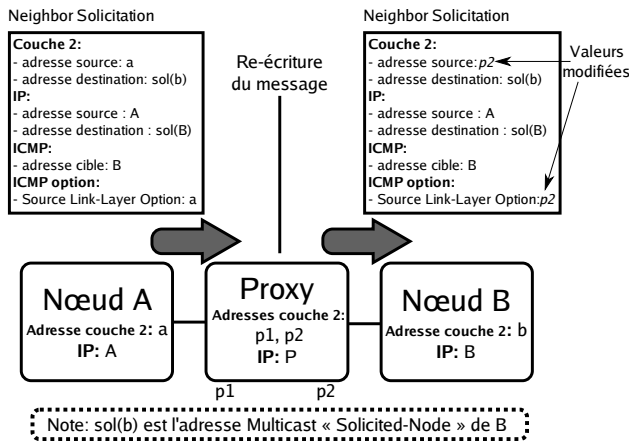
Neighbor Solicitation

**Couche 2:**
- adresse source: a
- adresse destination: sol(b)
**IP:**
- adresse source : A
- adresse destination : sol(B)
**ICMP:**
- adresse cible: B
**ICMP option:**
- Source Link-Layer Option: a

Re-écriture du message

Neighbor Solicitation

**Couche 2:**
- adresse source: *p2*
- adresse destination: sol(b)
**IP:**
- adresse source : A
- adresse destination : sol(B)
**ICMP:**
- adresse cible: B
**ICMP option:**
- Source Link-Layer Option: *p2*

Valeurs modifiées

Nœud A
**Adresse couche 2:** a
**IP:** A

Proxy
**Adresses couche 2:**
p1, p2
**IP:** P

p1 p2

Nœud B
**Adresse couche 2:** b
**IP:** B

Note: sol(b) est l'adresse Multicast « Solicited-Node » de B